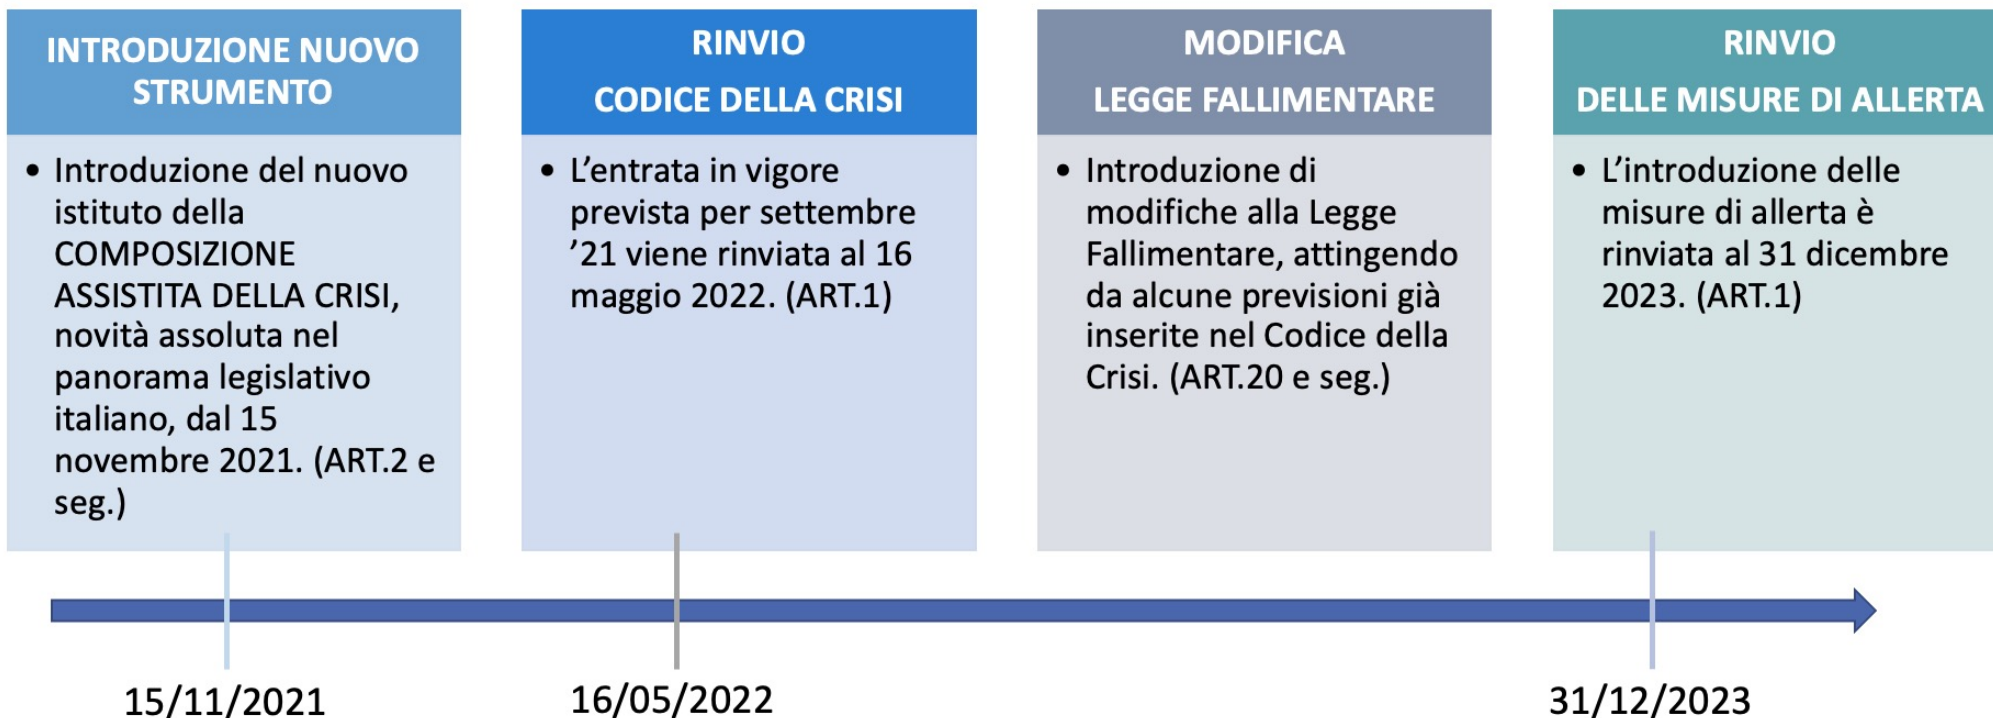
INTRODUZIONE NUOVO STRUMENTO

• Introduzione del nuovo istituto della COMPOSIZIONE ASSISTITA DELLA CRISI, novità assoluta nel panorama legislativo italiano, dal 15 novembre 2021. (ART.2 e seg.)

RINVIO CODICE DELLA CRISI

• L'entrata in vigore prevista per settembre '21 viene rinviata al 16 maggio 2022. (ART.1)

MODIFICA LEGGE FALLIMENTARE

• Introduzione di modifiche alla Legge Fallimentare, attingendo da alcune previsioni già inserite nel Codice della Crisi. (ART.20 e seg.)

RINVIO DELLE MISURE DI ALLERTA

• L'introduzione delle misure di allerta è rinviata al 31 dicembre 2023. (ART.1)

15/11/2021

16/05/2022

31/12/2023